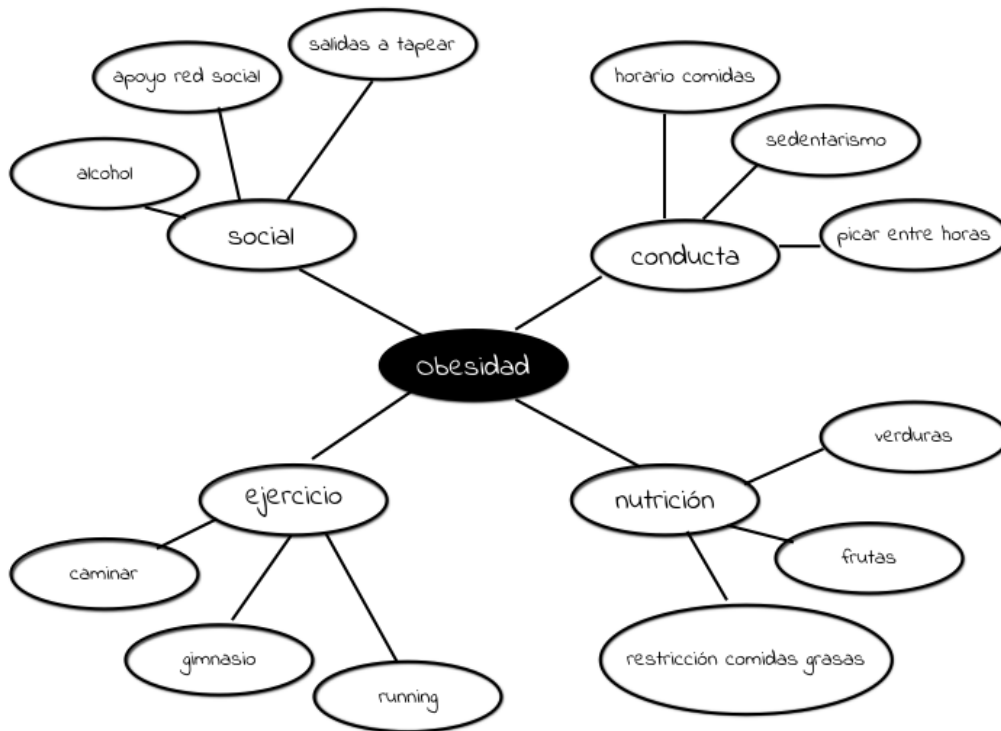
obesidad

social

alcohol

apoyo red social

salidas a tapear

conducta

horario comidas

sedentarismo

picar entre horas

ejercicio

caminar

gimnasio

running

nutrición

verduras

frutas

restricción comidas grasas